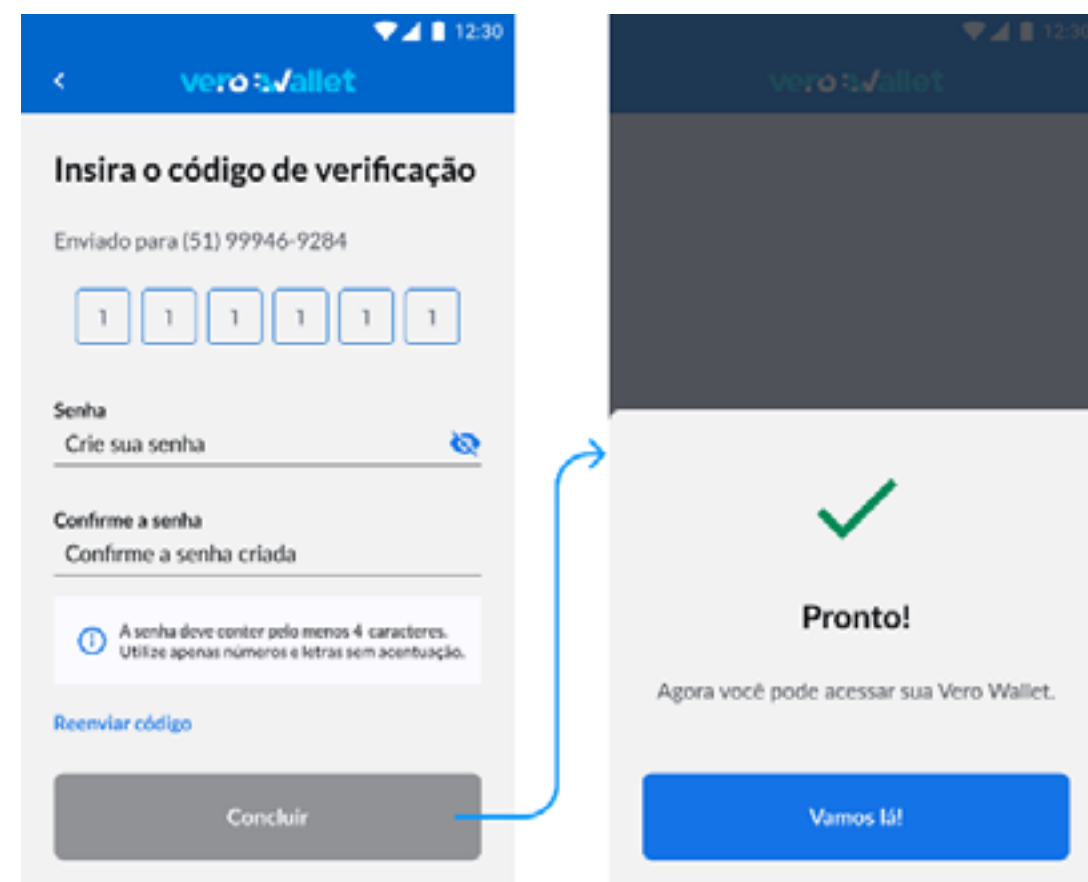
12:30

<

vero Wallet

Insira o código de verificação

Enviado para (51) 99946-9284

1 1 1 1 1 1

Senha
Crie sua senha

Confirme a senha
Confirme a senha criada

A senha deve conter pelo menos 4 caracteres. Utilize apenas números e letras sem acentuação.

Reenviar código

Concluir

12:30

vero Wallet

Pronto!

Agora você pode acessar sua Vero Wallet.

Vamos lá!